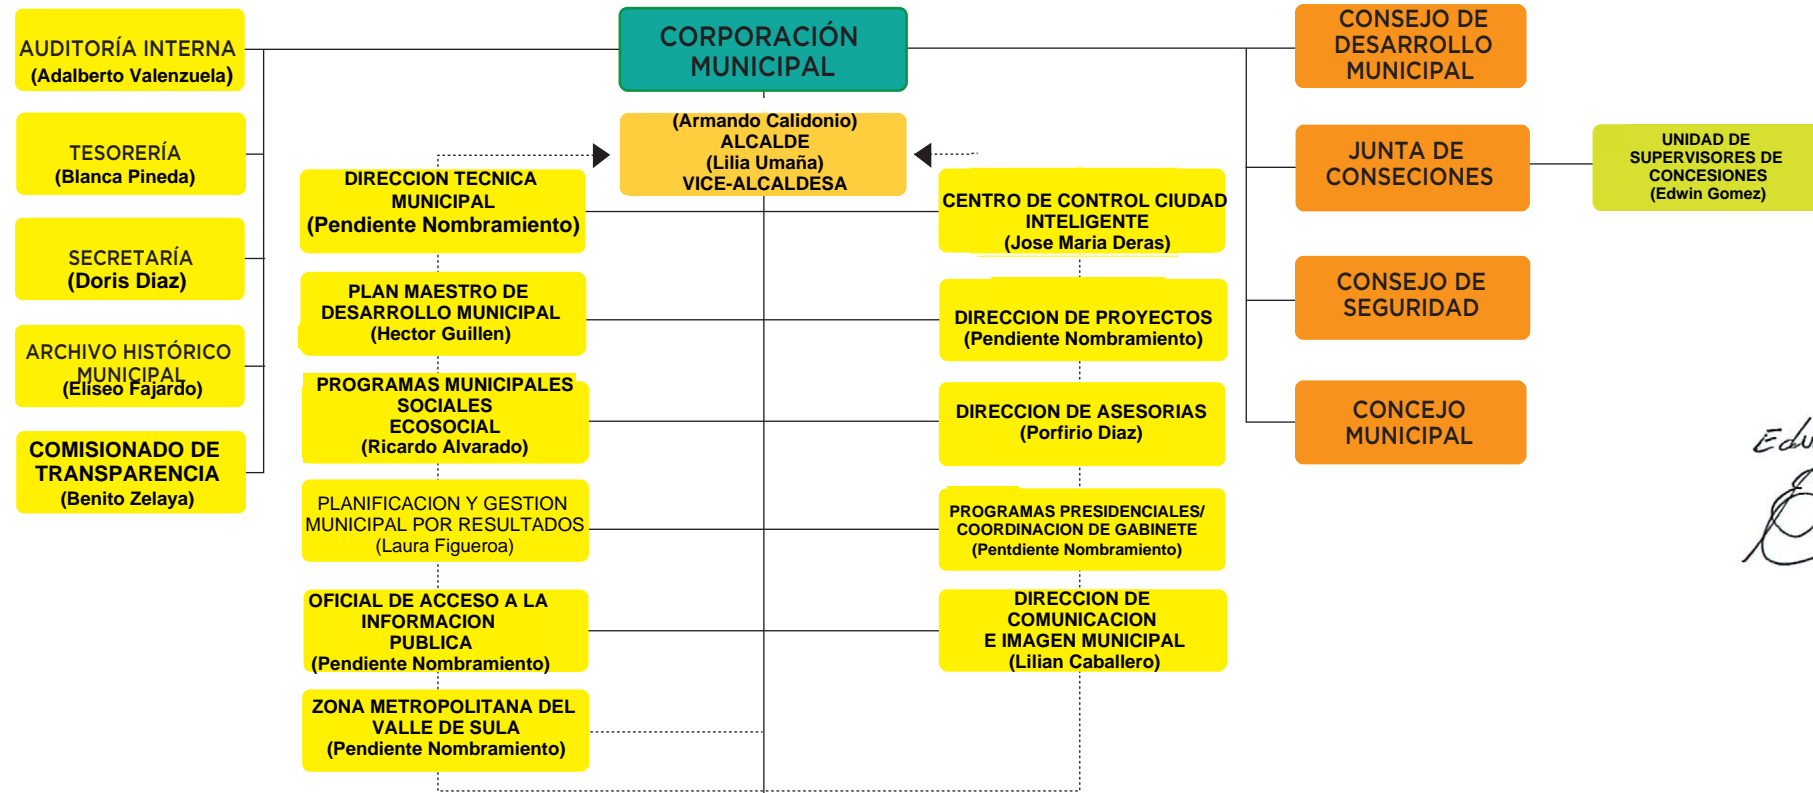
AUDITORÍA INTERNA
(Adalberto Valenzuela)

TESORERÍA
(Blanca Pineda)

SECRETARÍA
(Doris Diaz)

ARCHIVO HISTÓRICO MUNICIPAL
(Eliseo Fajardo)

COMISIONADO DE TRANSPARENCIA
(Benito Zelaya)

CORPORACIÓN MUNICIPAL

(Armando Calidonio)
ALCALDE
(Lilia Umaña)
VICE-ALCALDESA

DIRECCION TECNICA MUNICIPAL
(Pendiente Nombramiento)

PLAN MAESTRO DE DESARROLLO MUNICIPAL
(Hector Guillen)

PROGRAMAS MUNICIPALES SOCIALES
ECOSOCIAL
(Ricardo Alvarado)

PLANIFICACION Y GESTION MUNICIPAL POR RESULTADOS
(Laura Figueroa)

OFICIAL DE ACCESO A LA INFORMACION PUBLICA
(Pendiente Nombramiento)

ZONA METROPOLITANA DEL VALLE DE SULA
(Pendiente Nombramiento)

CENTRO DE CONTROL CIUDAD INTELIGENTE
(Jose Maria Deras)

DIRECCION DE PROYECTOS
(Pendiente Nombramiento)

DIRECCION DE ASESORIAS
(Porfirio Diaz)

PROGRAMAS PRESIDENCIALES/ COORDINACION DE GABINETE
(Pentdiente Nombramiento)

DIRECCION DE COMUNICACION E IMAGEN MUNICIPAL
(Lilian Caballero)

CONSEJO DE DESARROLLO MUNICIPAL

JUNTA DE CONSECIONES

UNIDAD DE SUPERVISORES DE CONCESIONES
(Edwin Gomez)

CONSEJO DE SEGURIDAD

CONCEJO MUNICIPAL

Edu